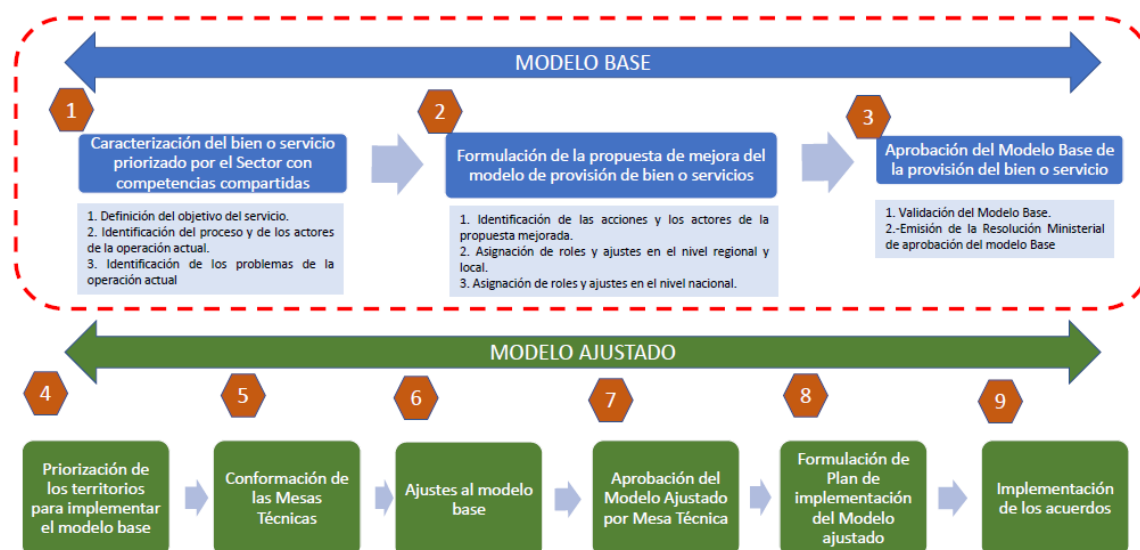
MODELO BASE

1

Caracterización del bien o servicio priorizado por el Sector con competencias compartidas

1. Definición del objetivo del servicio.
2. Identificación del proceso y de los actores de la operación actual.
3. Identificación de los problemas de la operación actual

2

Formulación de la propuesta de mejora del modelo de provisión de bien o servicios

1. Identificación de las acciones y los actores de la propuesta mejorada.
2. Asignación de roles y ajustes en el nivel regional y local.
3. Asignación de roles y ajustes en el nivel nacional.

3

Aprobación del Modelo Base de la provisión del bien o servicio

1. Validación del Modelo Base.
2.-Emisión de la Resolución Ministerial de aprobación del modelo Base

MODELO AJUSTADO

4

Priorización de los territorios para implementar el modelo base

5

Conformación de las Mesas Técnicas

6

Ajustes al modelo base

7

Aprobación del Modelo Ajustado por Mesa Técnica

8

Formulación de Plan de implementación del Modelo ajustado

9

Implementación de los acuerdos